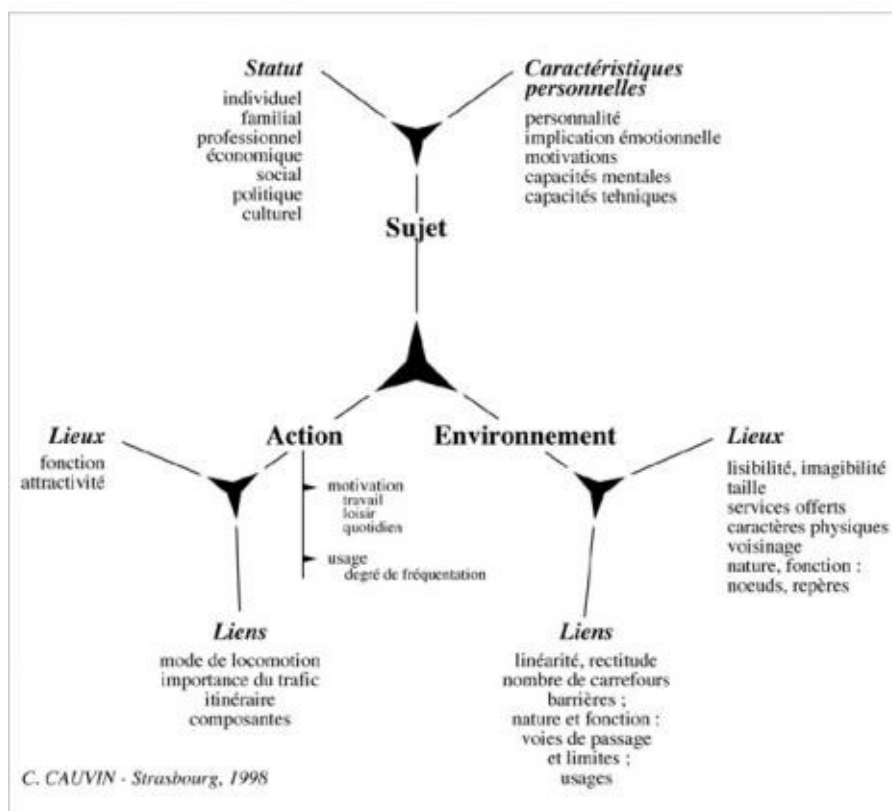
Statut
individuel
familial
professionnel
économique
social
politique
culturel

Caractéristiques personnelles
personnalité
implication émotionnelle
motivations
capacités mentales
capacités tehniques

Sujet

Lieux
fonction
attractivité

Action

motivation
travail
loisir
quotidiens

usage
degré de fréquentation

Environnement

Lieux
lisibilité, imagibilité
taille
services offerts
caractères physiques
voisinage
nature, fonction :
noeuds, repères

Liens
mode de locomotion
importance du trafic
itinéraire
composantes

Liens
linéarité, rectitude
nombre de carrefours
barrières ;
nature et fonction :
voies de passage
et limites ;
usages

C. CAUVIN - Strasbourg, 1998